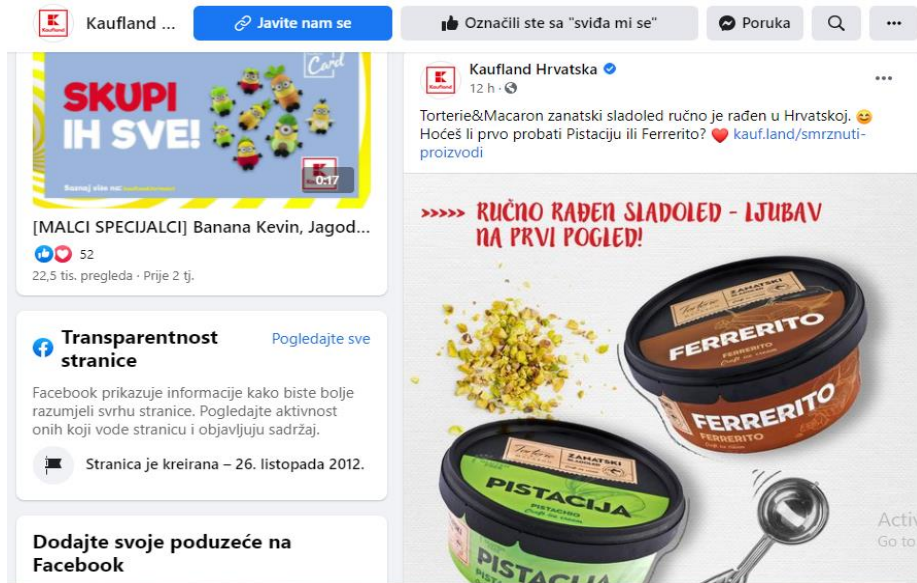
Kaufland ...
Javite nam se
Označili ste sa "sviđa mi se"
Poruka

SKUPI IH SVE!
Card
Saznaj više na: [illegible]
0:17

[MALCI SPECIJALCI] Banana Kevin, Jagod...
52
22,5 tis. pregleda · Prije 2 tj.

Transparentnost stranice
Pogledajte sve

Facebook prikazuje informacije kako biste bolje razumjeli svrhu stranice. Pogledajte aktivnost onih koji vode stranicu i objavljuju sadržaj.

Stranica je kreirana – 26. listopada 2012.

Dodajte svoje poduzeće na Facebook

Kaufland Hrvatska
12 h ·

Torterie&Macaron zanatski sladoled ručno je rađen u Hrvatskoj. 😊 Hoćeš li prvo probati Pistaciju ili Ferrerito? ❤️ kauf.land/smrznuti-proizvodi

»»»» RUČNO RAĐEN SLADOLED - LJUBAV NA PRVI POGLED!

ZANATSKI
FERRERITO
FERRERITO
FERRERITO
FERRERITO

ZANATSKI
PISTACIJA
PISTACHIO
PISTACIJA

Activ
Go to